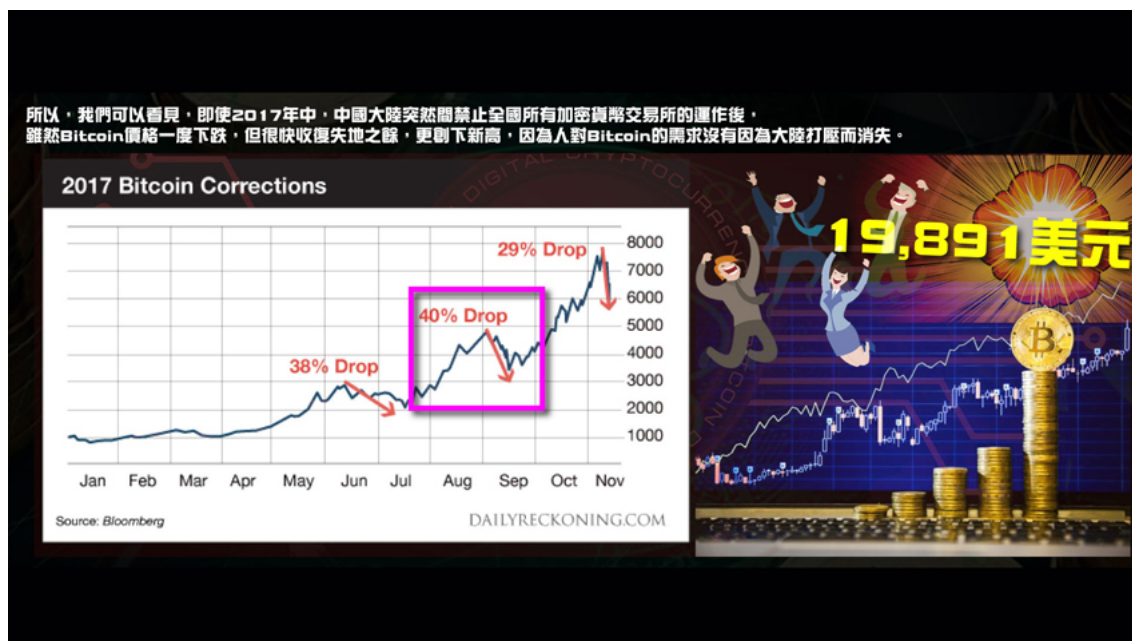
所以，我們可以看見，即使2017年中，中國大陸突然間禁止全國所有加密貨幣交易所的運作後，雖然Bitcoin價格一度下跌，但很快收復失地之餘，更創下新高，因為人對Bitcoin的需求沒有因為大陸打壓而消失。

2017 Bitcoin Corrections

29% Drop

40% Drop

38% Drop

8000
7000
6000
5000
4000
3000
2000
1000

Jan Feb Mar Apr May Jun Jul Aug Sep Oct Nov

Source: Bloomberg

DAILYRECKONING.COM

19,891美元